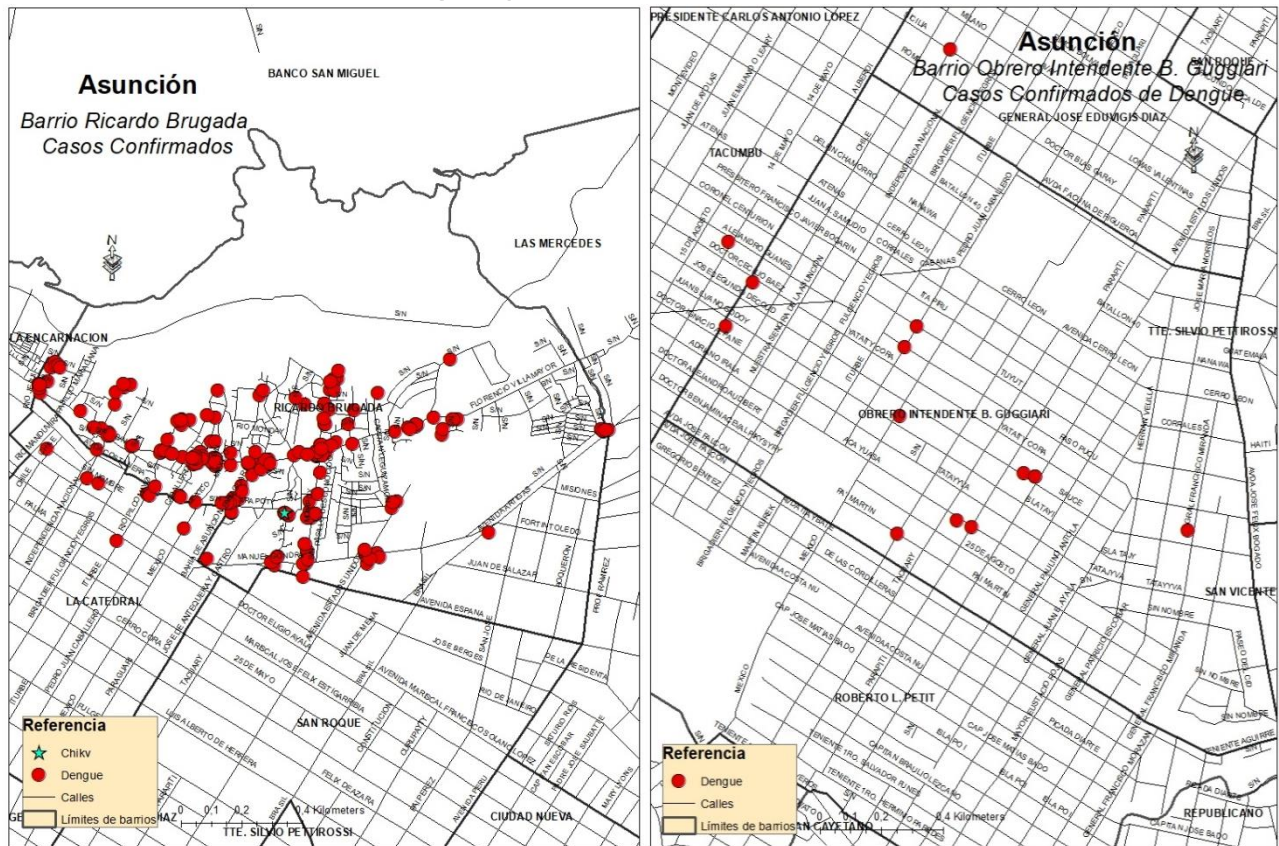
Asunción
Barrio Ricardo Brugada
Casos Confirmados

BANCO SAN MIGUEL
LAS MERCEDES
LA ENCARNACION
RICARDO BRUGADA
LA CATEDRAL
SAN ROQUE
CIUDAD NUEVA
TTE. SILVIO PETTIROSSI

Referencia
Chikv
Dengue
Calles
Límites de barrios

0 0.1 0.2 0.4 Kilometers

Asunción
Barrio Obrero Intendente B. Guggiari
Casos Confirmados de Dengue

PRESIDENTE CARLOS ANTONIO LOPEZ
TACUMBU
GENERAL JOSE EDUVIGIS DIAZ
OBRERO INTENDENTE B. GUGGIARI
TTE. SILVIO PETTIROSSI
SAN VICENTE
ROBERTO L. PETIT
REPUBLICANO
SAN CAYETANO

Referencia
Dengue
Calles
Límites de barrios

0 0.1 0.2 0.4 Kilometers